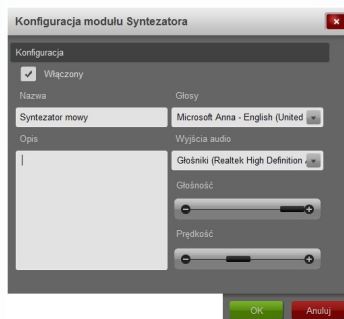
Konfiguracja modułu Syntezatora

Konfiguracja

Włączony

Nazwa

Syntezator mowy

Opis

Głosy

Microsoft Anna - English (United

Wyjścia audio

Głośniki (Realtek High Definition

Głośność

Prędkość

OK

Anuluj